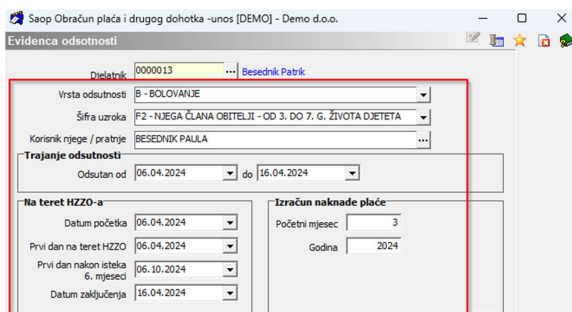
Saop Obračun plaća i drugog dohotka -unos [DEMO] - Demo d.o.o.

Evidencija odsutnosti

Djelatnik 0000013 ... Besednik Patrik

Vrsta odsutnosti B - BOLOVANJE

Šifra uzroka F2 - NJEGA ČLANA OBITELJI - OD 3. DO 7. G. ŽIVOTA DJETETA

Korisnik njege / pratnje BESEDNIK PAULA ...

Trajanje odsutnosti

Odsutan od 06.04.2024 do 16.04.2024

Na teret HZZO-a

Datum početka 06.04.2024

Prvi dan na teret HZZO 06.04.2024

Prvi dan nakon isteka 6. mjeseci 06.10.2024

Datum zaključenja 16.04.2024

Izračun naknade plaće

Početni mjesec 3

Godina 2024